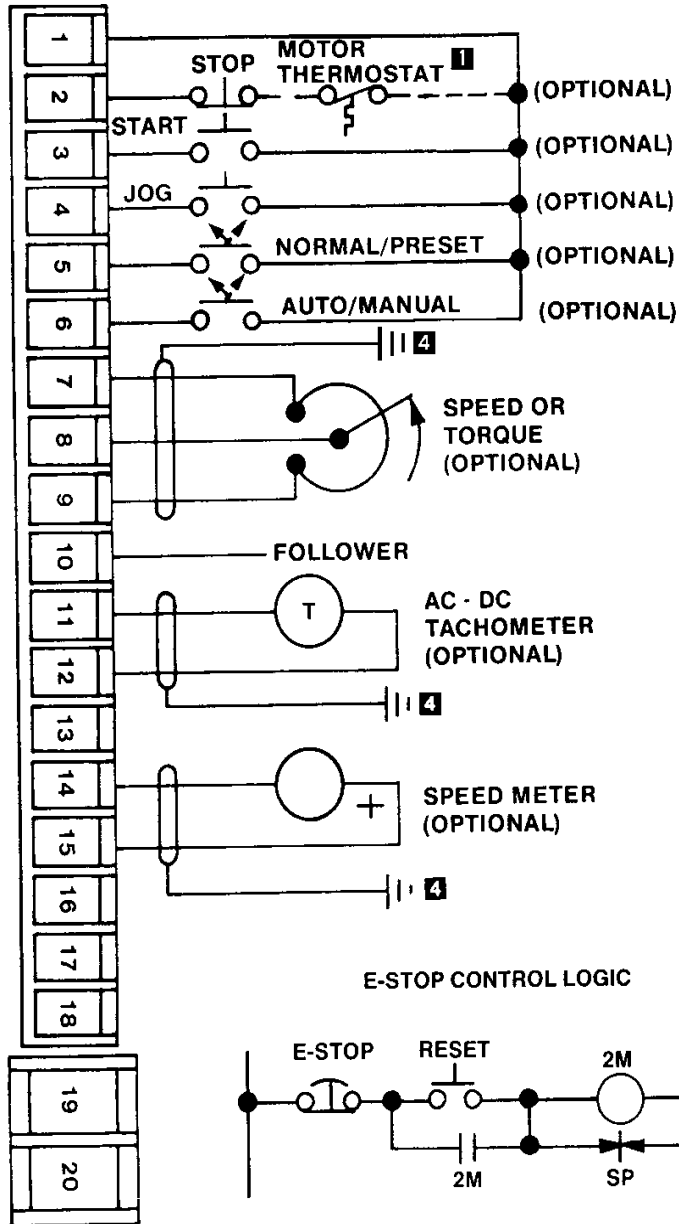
1
2
3
4
5
6
7
8
9
10
11
12
13
14
15
16
17
18
19
20

STOP
MOTOR THERMOSTAT 1
(OPTIONAL)
START
(OPTIONAL)
JOG
(OPTIONAL)
NORMAL/PRESET
(OPTIONAL)
AUTO/MANUAL
(OPTIONAL)
4
SPEED OR TORQUE (OPTIONAL)
FOLLOWER
T
AC - DC TACHOMETER (OPTIONAL)
4
+
SPEED METER (OPTIONAL)
4

E-STOP CONTROL LOGIC
E-STOP
RESET
2M
2M
SP